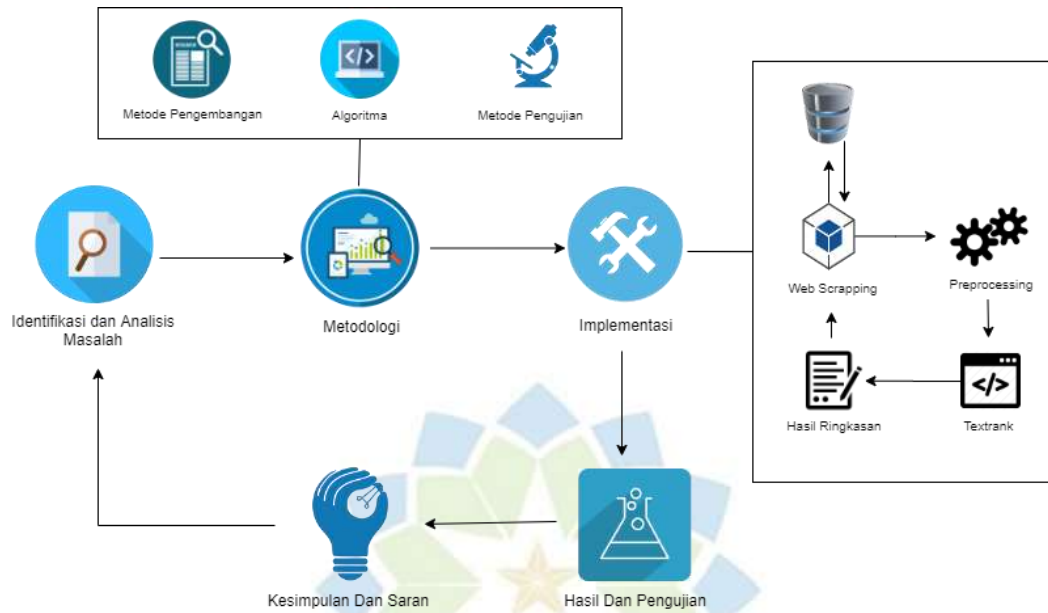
Metode Pengembangan

Algoritma

Metode Pengujian

Identifikasi dan Analisis Masalah

Metodologi

Implementasi

Web Scrapping

Preprocessing

Hasil Ringkasan

Textrank

Kesimpulan Dan Saran

Hasil Dan Pengujian